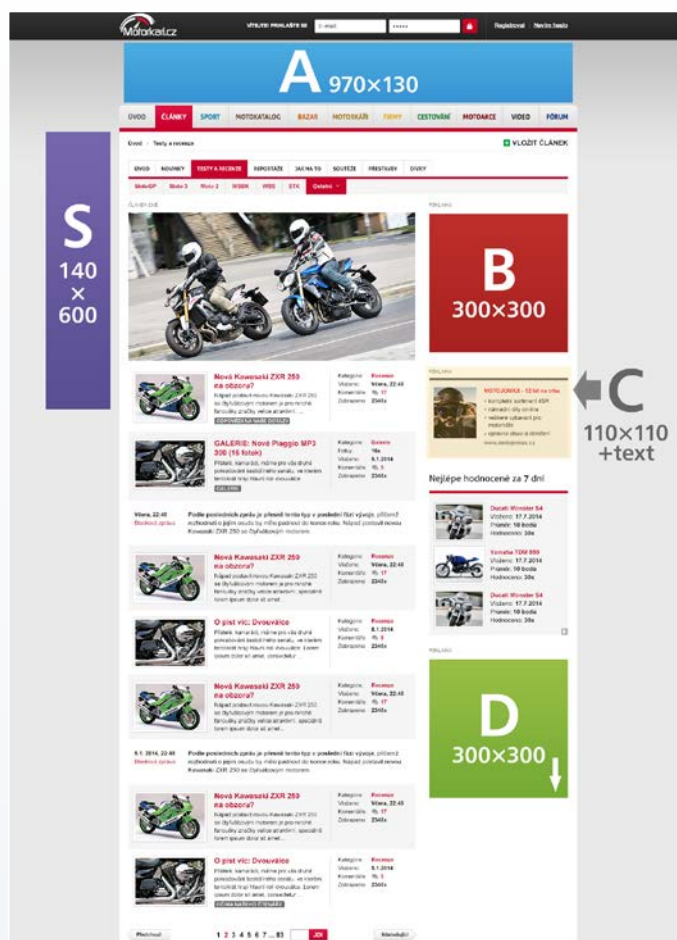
Motorkari.cz

VÍTEJTE! PŘIHLASTE SE E-mail Registrovat Nevím heslo

A 970×130

ÚVOD ČLÁNKY SPORT MOTOKATALOG BAZAR MOTOSKÁŘI FIRMY CESTOVÁNÍ MOTOAKCE VIDEO FÓRUM

Úvod Testy a recenze

VLOŽIT ČLÁNEK

ÚVOD NOVINKY TESTY A RECENZE REPORTÁŽE JAK NA TO SOUTĚŽE PŘESTUPY DIVNY

MotoGP Moto 3 Moto 2 WSBK WSS STK Ostatní

S 140 × 600

B 300×300

C 110×110 +text

Nová Kawasaki ZXR 250 na obzoru?

GALERIE: Nové Piaggio MP3 300 (15 fotek)

Nová Kawasaki ZXR 250 na obzoru?

O píst víc: Dvouválce

Nová Kawasaki ZXR 250 na obzoru?

Nová Kawasaki ZXR 250 na obzoru?

O píst víc: Dvouválce

Nejlépe hodnocené za 7 dní

Ducati Monster S4

Yamaha TDM 850

Ducati Monster S4

D 300×300

Předchozí 1 2 3 4 5 6 7 ... 83 Následující